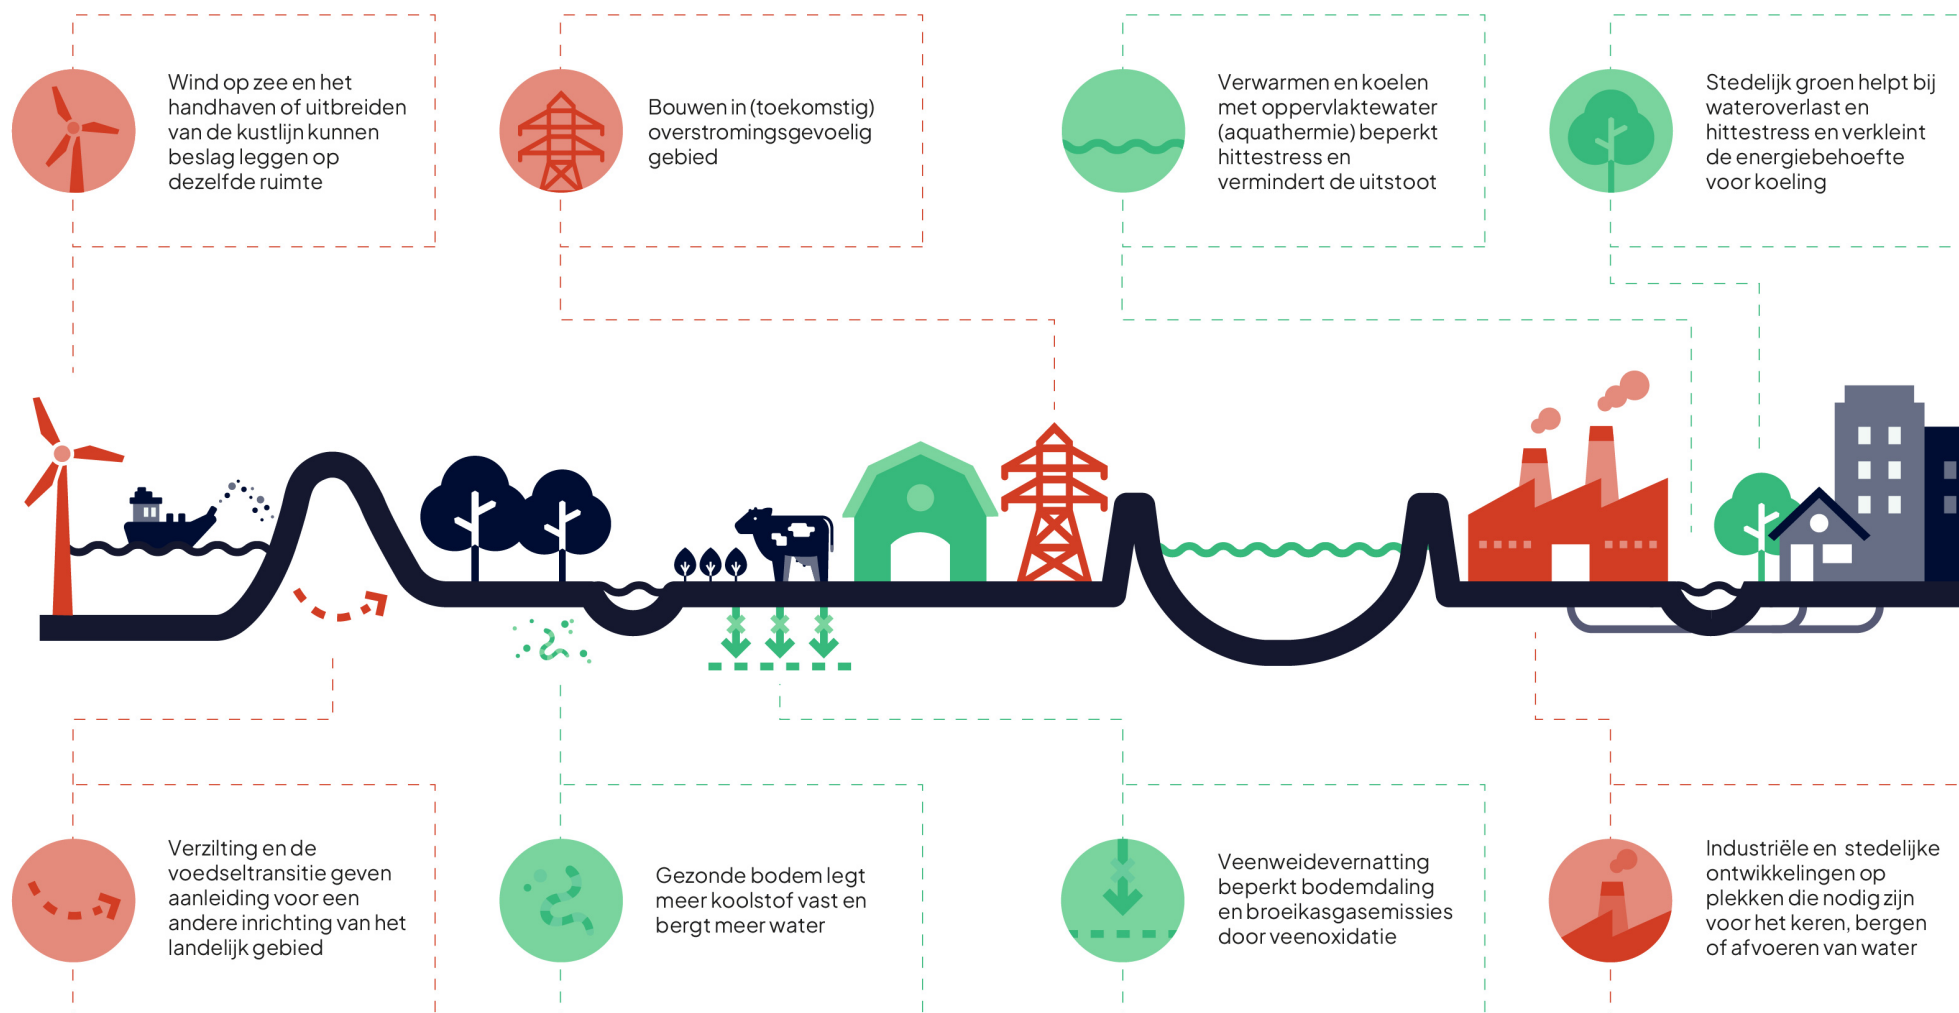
Wind op zee en het handhaven of uitbreiden van de kustlijn kunnen beslag leggen op dezelfde ruimte

Bouwen in (toekomstig) overstromingsgevoelig gebied

Verwarmen en koelen met oppervlaktewater (aquathermie) beperkt hittestress en vermindert de uitstoot

Stedelijk groen helpt bij wateroverlast en hittestress en verkleint de energiebehoefte voor koeling

Verzilting en de voedseltransitie geven aanleiding voor een andere inrichting van het landelijk gebied

Gezonde bodem legt meer koolstof vast en bergt meer water

Veenweidevernatting beperkt bodemdaling en broeikasgasemissies door veenoxidatie

Industriële en stedelijke ontwikkelingen op plekken die nodig zijn voor het keren, bergen of afvoeren van water